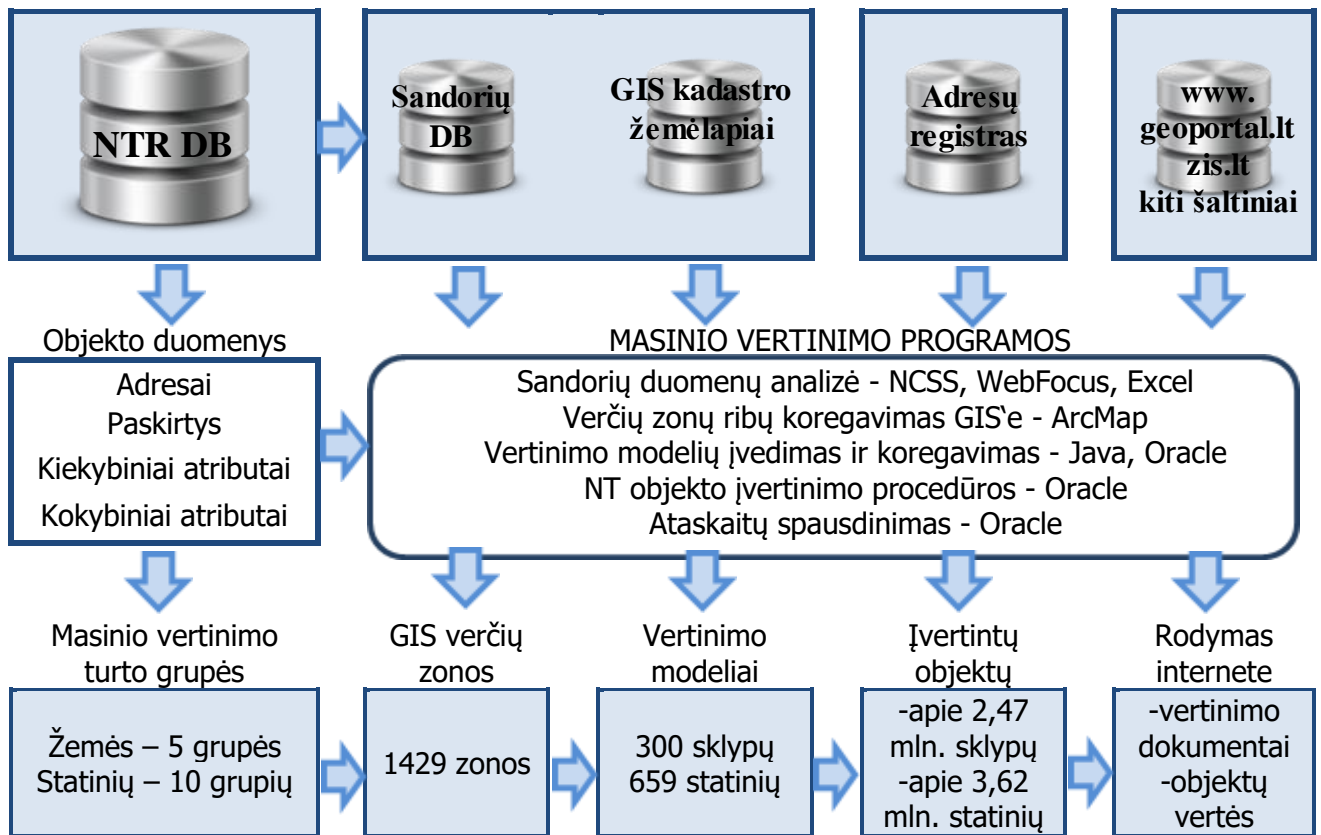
NTR DB

Sandorių DB

GIS kadastro žemėlapiai

Adresų registras

www. geoportal.lt zis.lt kiti šaltiniai

Objekto duomenys

MASINIO VERTINIMO PROGRAMOS

Adresai
Paskirtys
Kiekybiniai atributai
Kokybiniai atributai

Sandorių duomenų analizė - NCSS, WebFocus, Excel
Verčių zonų ribų koregavimas GIS'e - ArcMap
Vertinimo modelių įvedimas ir koregavimas - Java, Oracle
NT objekto įvertinimo procedūros - Oracle
Ataskaitų spausdinimas - Oracle

Masinio vertinimo turto grupės

GIS verčių zonos

Vertinimo modeliai

Įvertintų objektų

Rodymas internete

Žemės – 5 grupės
Statinių – 10 grupių

1429 zonos

300 sklypų
659 statinių

-apie 2,47 mln. sklypų
-apie 3,62 mln. statinių

-vertinimo dokumentai
-objektų vertės